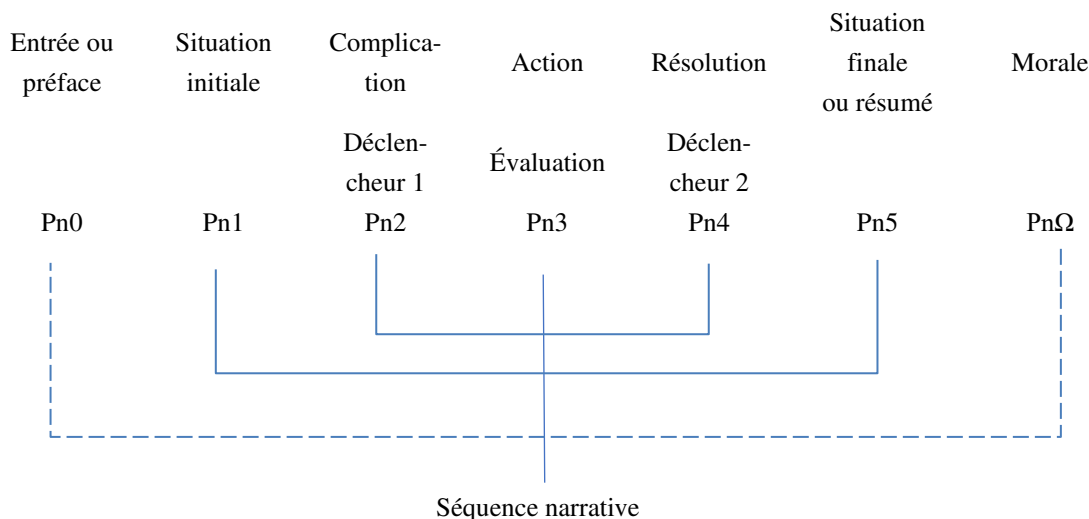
Entrée ou préface

Situation initiale

Complication

Action

Résolution

Situation finale ou résumé

Morale

Déclencheur 1

Évaluation

Déclencheur 2

Pn0

Pn1

Pn2

Pn3

Pn4

Pn5

PnΩ

Séquence narrative